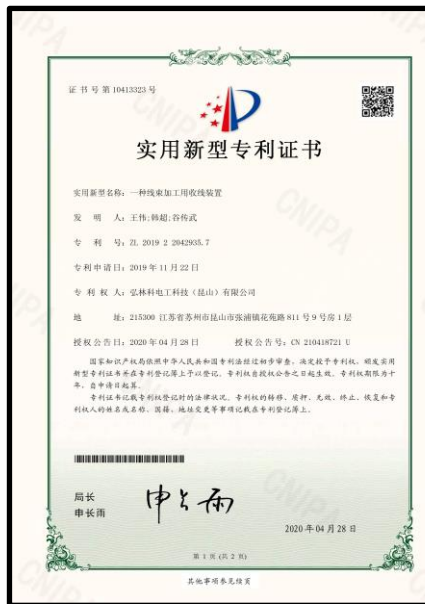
证书号第10413323号

实用新型专利证书

实用新型名称：一种线束加工用收线装置

发 明 人：王伟；韩超；吝传武

专 利 号：ZL 2019 2 2042935.7

专利申请日：2019年11月22日

专 利 权 人：弘林科电工科技（昆山）有限公司

地 址：215300 江苏省苏州市昆山市张浦镇花苑路811号9号房1层

授权公告日：2020年04月28日　　　　授权公告号：CN 210418721 U

国家知识产权局依照中华人民共和国专利法进行初步审查，决定授予专利权，颁发实用新型专利证书并在专利登记簿上予以登记。专利权自授权公告之日起生效。专利权期限为十年，自申请日起算。

专利证书记载专利权登记时的法律状况。专利权的转移、质押、无效、终止、恢复和专利权人的姓名或名称、国籍、地址变更等事项记载在专利登记簿上。

局长
申长雨

申长雨

2020年04月28日

第1页（共2页）

其他事项参见续页

CNIPA